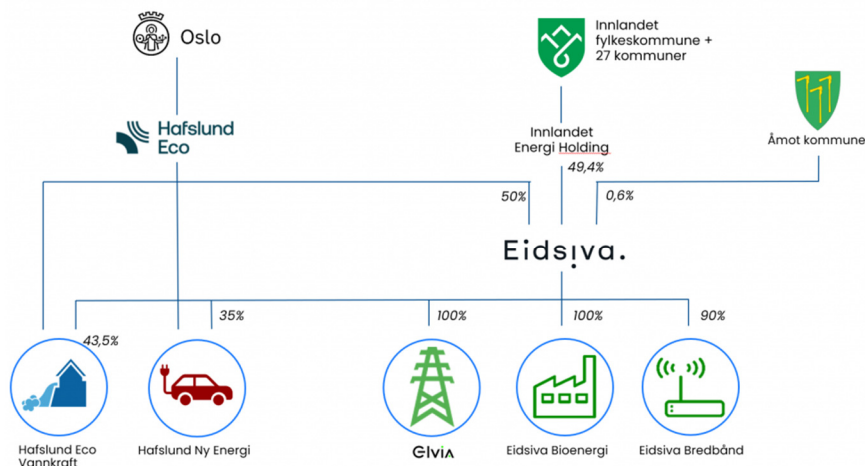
Oslo

Hafslund Eco

Innlandet fylkeskommune + 27 kommuner

Innlandet Energi Holding

Åmot kommune

50%

49,4%

0,6%

Eidsiva.

43,5%

35%

100%

100%

90%

Hafslund Eco Vannkraft

Hafslund Ny Energi

Elvia

Eidsiva Bioenergi

Eidsiva Bredbånd